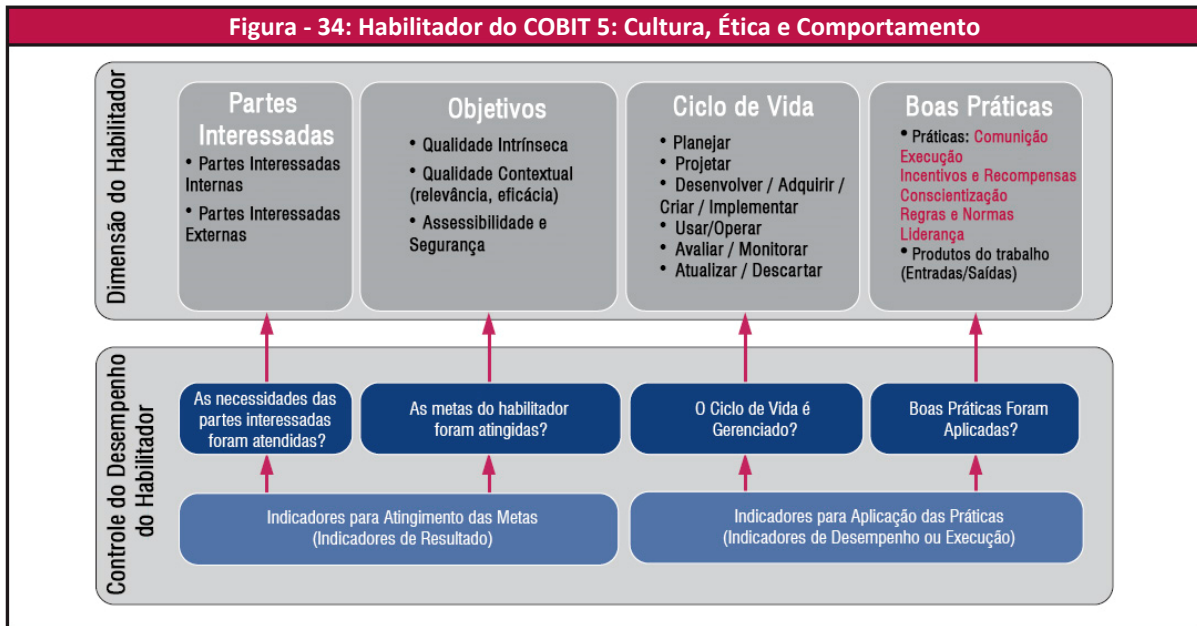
Figura - 34: Habilitador do COBIT 5: Cultura, Ética e Comportamento

Dimensão do Habilitador

Partes Interessadas
• Partes Interessadas Internas
• Partes Interessadas Externas

Objetivos
• Qualidade Intrínseca
• Qualidade Contextual (relevância, eficácia)
• Assessibilidade e Segurança

Ciclo de Vida
• Planejar
• Projetar
• Desenvolver / Adquirir / Criar / Implementar
• Usar/Operar
• Avaliar / Monitorar
• Atualizar / Descartar

Boas Práticas
• Práticas: Comunição
Execução
Incentivos e Recompensas
Conscientização
Regras e Normas
Liderança
• Produtos do trabalho (Entradas/Saídas)

Controle do Desempenho do Habilitador

As necessidades das partes interessadas foram atendidas?

As metas do habilitador foram atingidas?

O Ciclo de Vida é Gerenciado?

Boas Práticas Foram Aplicadas?

Indicadores para Atingimento das Metas (Indicadores de Resultado)

Indicadores para Aplicação das Práticas (Indicadores de Desempenho ou Execução)